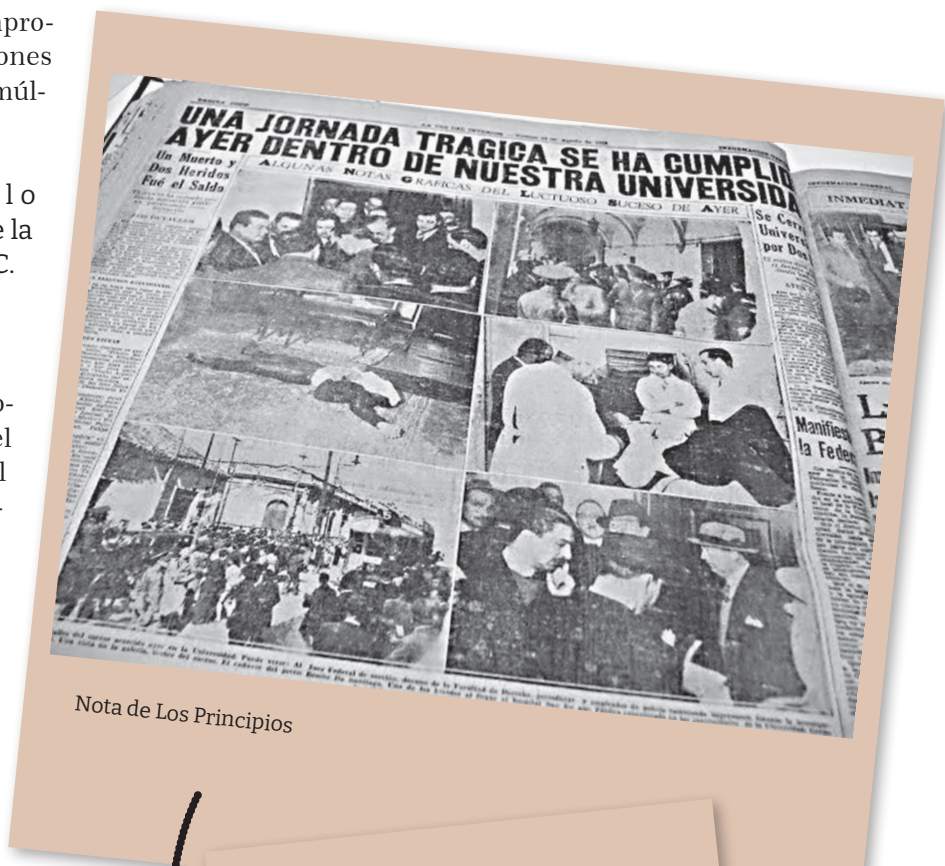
apro-
ones
múl-

l o
e la
C.

o-
el
l

UNA JORNADA TRAGICA SE HA CUMPLID
AYER DENTRO DE NUESTRA UNIVERSIDA

Un Muerto y
Dos Heridos
Fué el Saldo

ALGUNAS NOTAS GRAFICAS DEL LUCTUOSO SUCESO DE AYER

Se Cerr
Univers
por Dos

INMEDIAT

Manifiest
la Feder

L
B

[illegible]

Nota de Los Principios